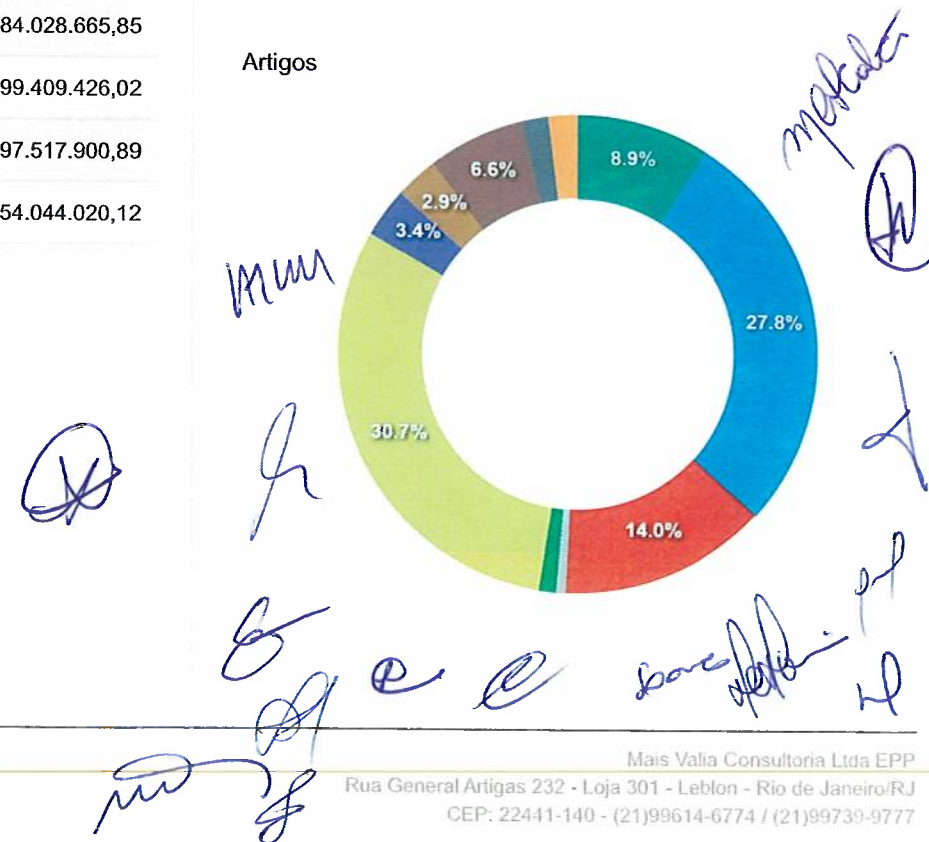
84.028.665,85

99.409.426,02

97.517.900,89

54.044.020,12

Artigos

8.9%

27.8%

14.0%

30.7%

3.4%

2.9%

6.6%

Mais Valia Consultoria Ltda EPP
Rua General Artigas 232 - Loja 301 - Leblon - Rio de Janeiro/RJ
CEP: 22441-140 - (21)99614-6774 / (21)99739-9777